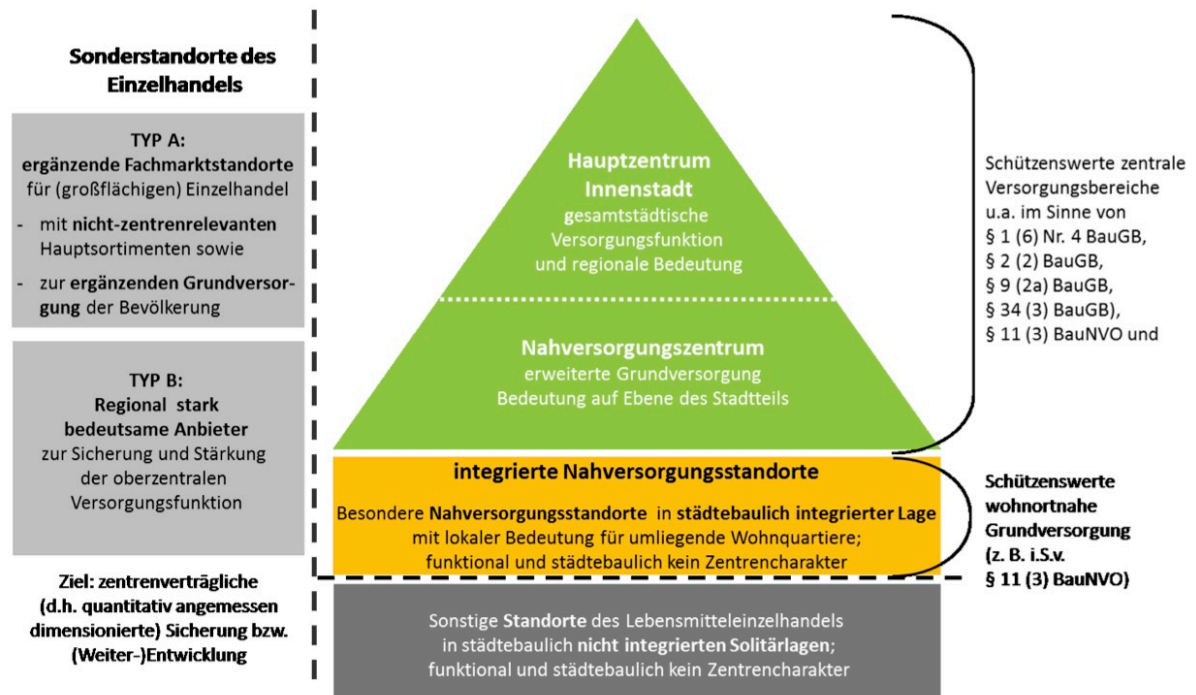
Sonderstandorte des Einzelhandels

TYP A:
ergänzende Fachmarktstandorte für (großflächigen) Einzelhandel
- mit nicht-zentrenrelevanten Hauptsortimenten sowie
- zur ergänzenden Grundversorgung der Bevölkerung

TYP B:
Regional stark bedeutsame Anbieter
zur Sicherung und Stärkung der oberzentralen Versorgungsfunktion

Ziel: zentrenverträgliche (d.h. quantitativ angemessen dimensionierte) Sicherung bzw. (Weiter-)Entwicklung

Hauptzentrum Innenstadt
gesamtstädtische Versorgungsfunktion und regionale Bedeutung

Nahversorgungszentrum
erweiterte Grundversorgung
Bedeutung auf Ebene des Stadtteils

integrierte Nahversorgungsstandorte
Besondere Nahversorgungsstandorte in städtebaulich integrierter Lage mit lokaler Bedeutung für umliegende Wohnquartiere; funktional und städtebaulich kein Zentrencharakter

Sonstige Standorte des Lebensmitteleinzelhandels in städtebaulich nicht integrierten Solitärlagen; funktional und städtebaulich kein Zentrencharakter

Schützenswerte zentrale Versorgungsbereiche u.a. im Sinne von
§ 1 (6) Nr. 4 BauGB,
§ 2 (2) BauGB,
§ 9 (2a) BauGB,
§ 34 (3) BauGB),
§ 11 (3) BauNVO und

Schützenswerte wohnortnahe Grundversorgung (z. B. i.S.v. § 11 (3) BauNVO)